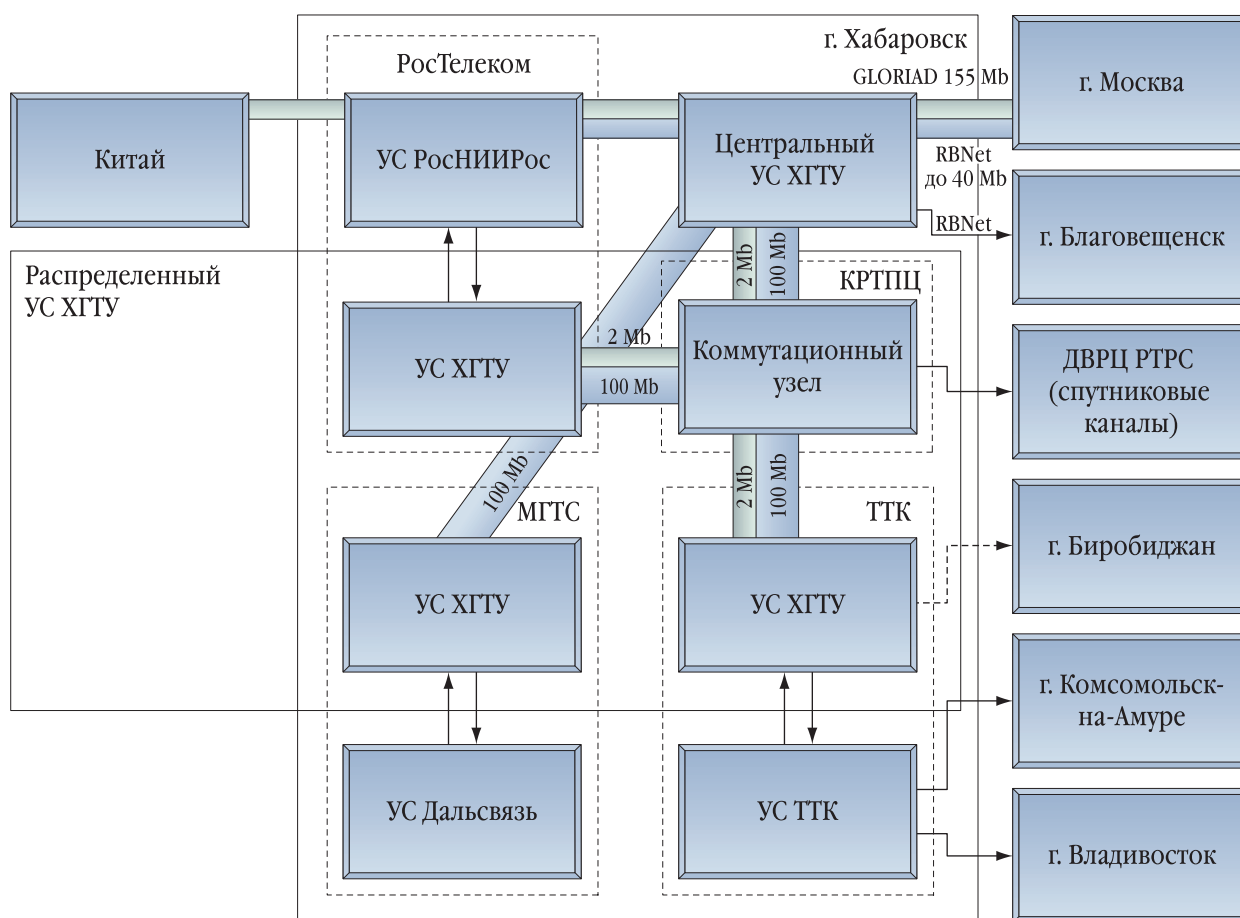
г. Хабаровск

РосТелеком

GLORIAD 155 Mb

г. Москва

Китай

УС РосНИИРос

Центральный УС ХГТУ

RBNet до 40 Mb

RBNet

г. Благовещенск

Распределенный УС ХГТУ

2 Mb

100 Mb

КРТПЦ

УС ХГТУ

2 Mb

100 Mb

Коммутационный узел

ДВРЦ РТРС (спутниковые каналы)

100 Mb

МГТС

2 Mb

100 Mb

ТТК

г. Биробиджан

УС ХГТУ

УС ХГТУ

г. Комсомольск-на-Амуре

УС Дальсвязь

УС ТТК

г. Владивосток